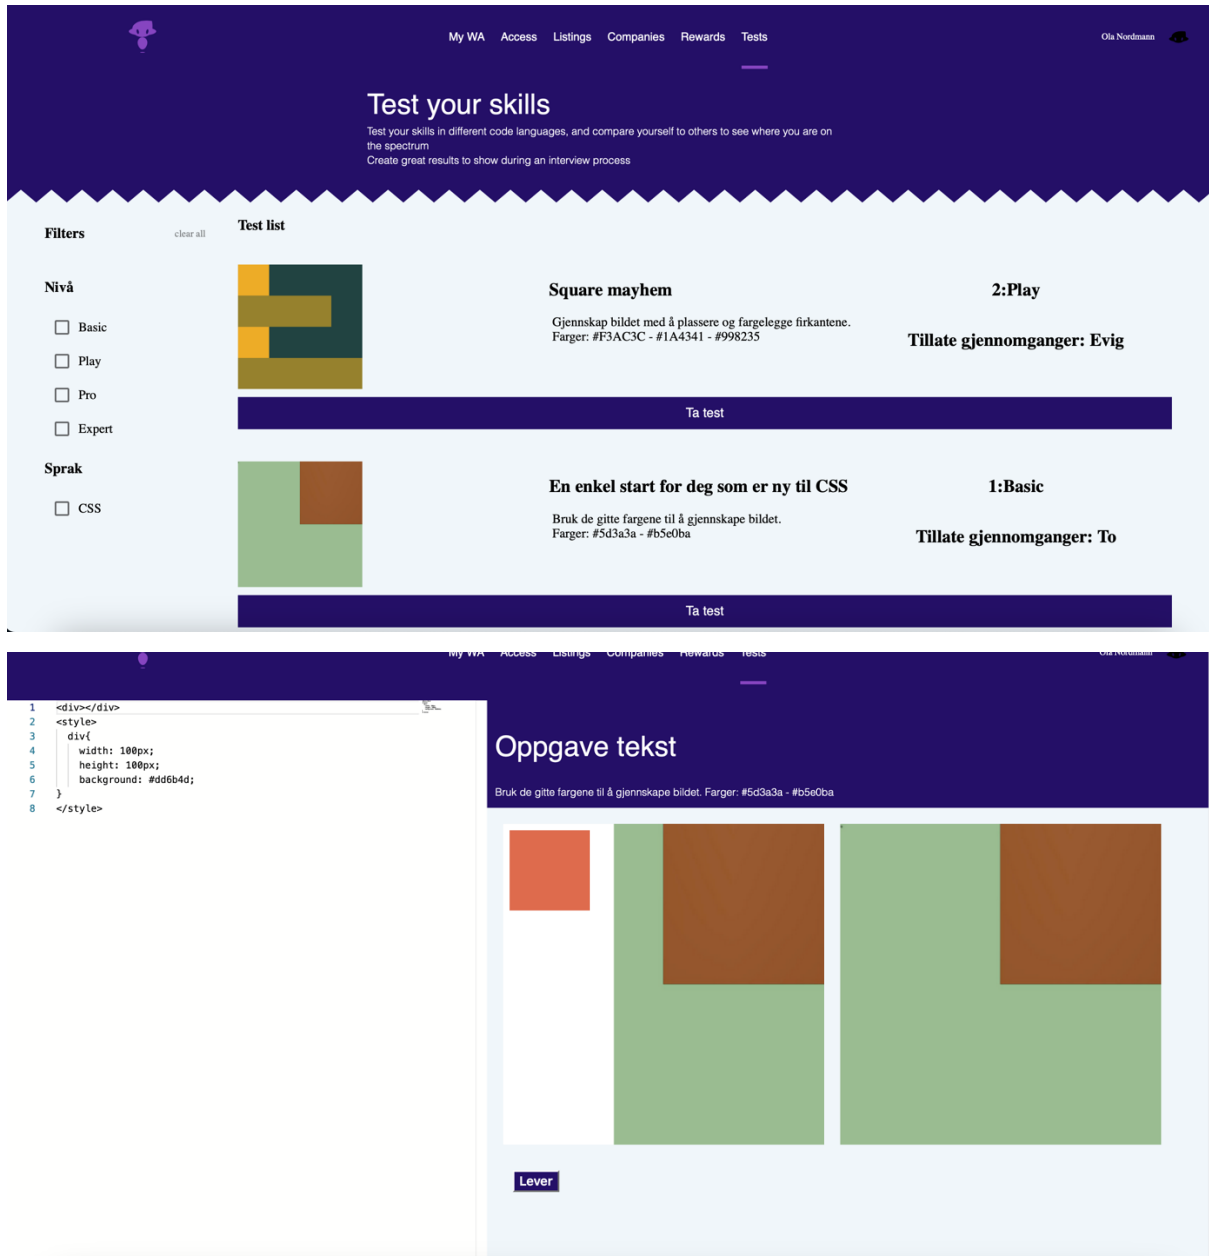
My WA Access Listings Companies Rewards Tests

Ola Nordmann

Test your skills

Test your skills in different code languages, and compare yourself to others to see where you are on the spectrum
Create great results to show during an interview process

Filters clear all

Nivå

Basic

Play

Pro

Expert

Sprak

CSS

Test list

Square mayhem

Gjennskap bildet med å plassere og fargelegge firkantene.
Farger: #F3AC3C - #1A4341 - #998235

2:Play

Tillate gjennomganger: Evig

Ta test

En enkel start for deg som er ny til CSS

Bruk de gitte fargene til å gjennskape bildet.
Farger: #5d3a3a - #b5e0ba

1:Basic

Tillate gjennomganger: To

Ta test

My WA Access Listings Companies Rewards Tests

Ola Nordmann

1 <div></div>
2 <style>
3 div{
4 width: 100px;
5 height: 100px;
6 background: #dd6b4d;
7 }
8 </style>

Oppgave tekst

Bruk de gitte fargene til å gjennskape bildet. Farger: #5d3a3a - #b5e0ba

Lever